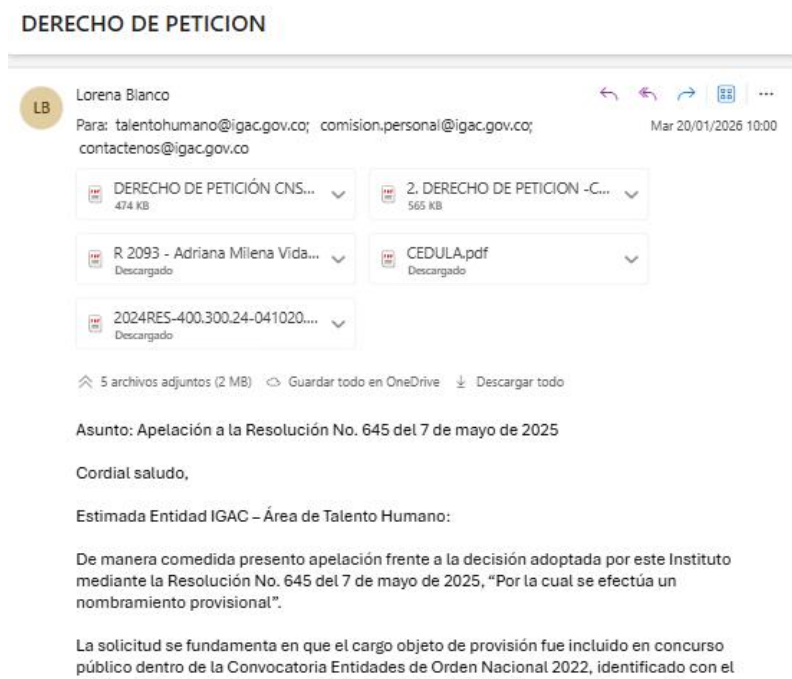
DERECHO DE PETICION

LB

Lorena Blanco

Para: talentohumano@igac.gov.co; comision.personal@igac.gov.co; contactenos@igac.gov.co

Mar 20/01/2026 10:00

DERECHO DE PETICIÓN CNS...
474 KB

2. DERECHO DE PETICION -C...
565 KB

R 2093 - Adriana Milena Vida...
Descargado

CEDULA.pdf
Descargado

2024RES-400.300.24-041020....
Descargado

5 archivos adjuntos (2 MB) Guardar todo en OneDrive Descargar todo

Asunto: Apelación a la Resolución No. 645 del 7 de mayo de 2025

Cordial saludo,

Estimada Entidad IGAC – Área de Talento Humano:

De manera comedida presento apelación frente a la decisión adoptada por este Instituto mediante la Resolución No. 645 del 7 de mayo de 2025, "Por la cual se efectúa un nombramiento provisional".

La solicitud se fundamenta en que el cargo objeto de provisión fue incluido en concurso público dentro de la Convocatoria Entidades de Orden Nacional 2022, identificado con el